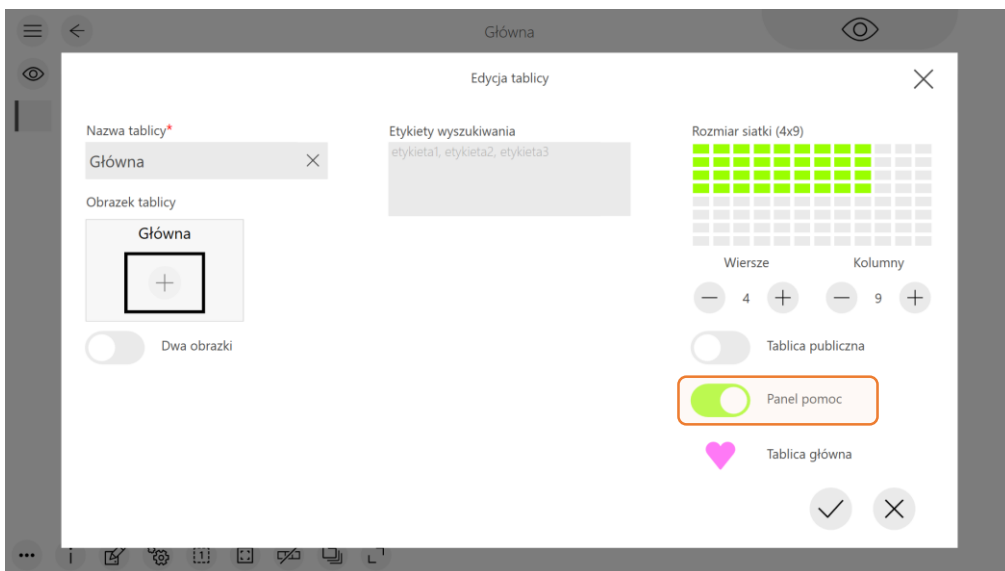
Główna

Edycja tablicy

Nazwa tablicy*

Główna

Obrazek tablicy

Główna

Dwa obrazki

Etykiety wyszukiwania

etykieta1, etykieta2, etykieta3

Rozmiar siatki (4x9)

Wiersze

Kolumny

4

9

Tablica publiczna

Panel pomoc

Tablica główna

i